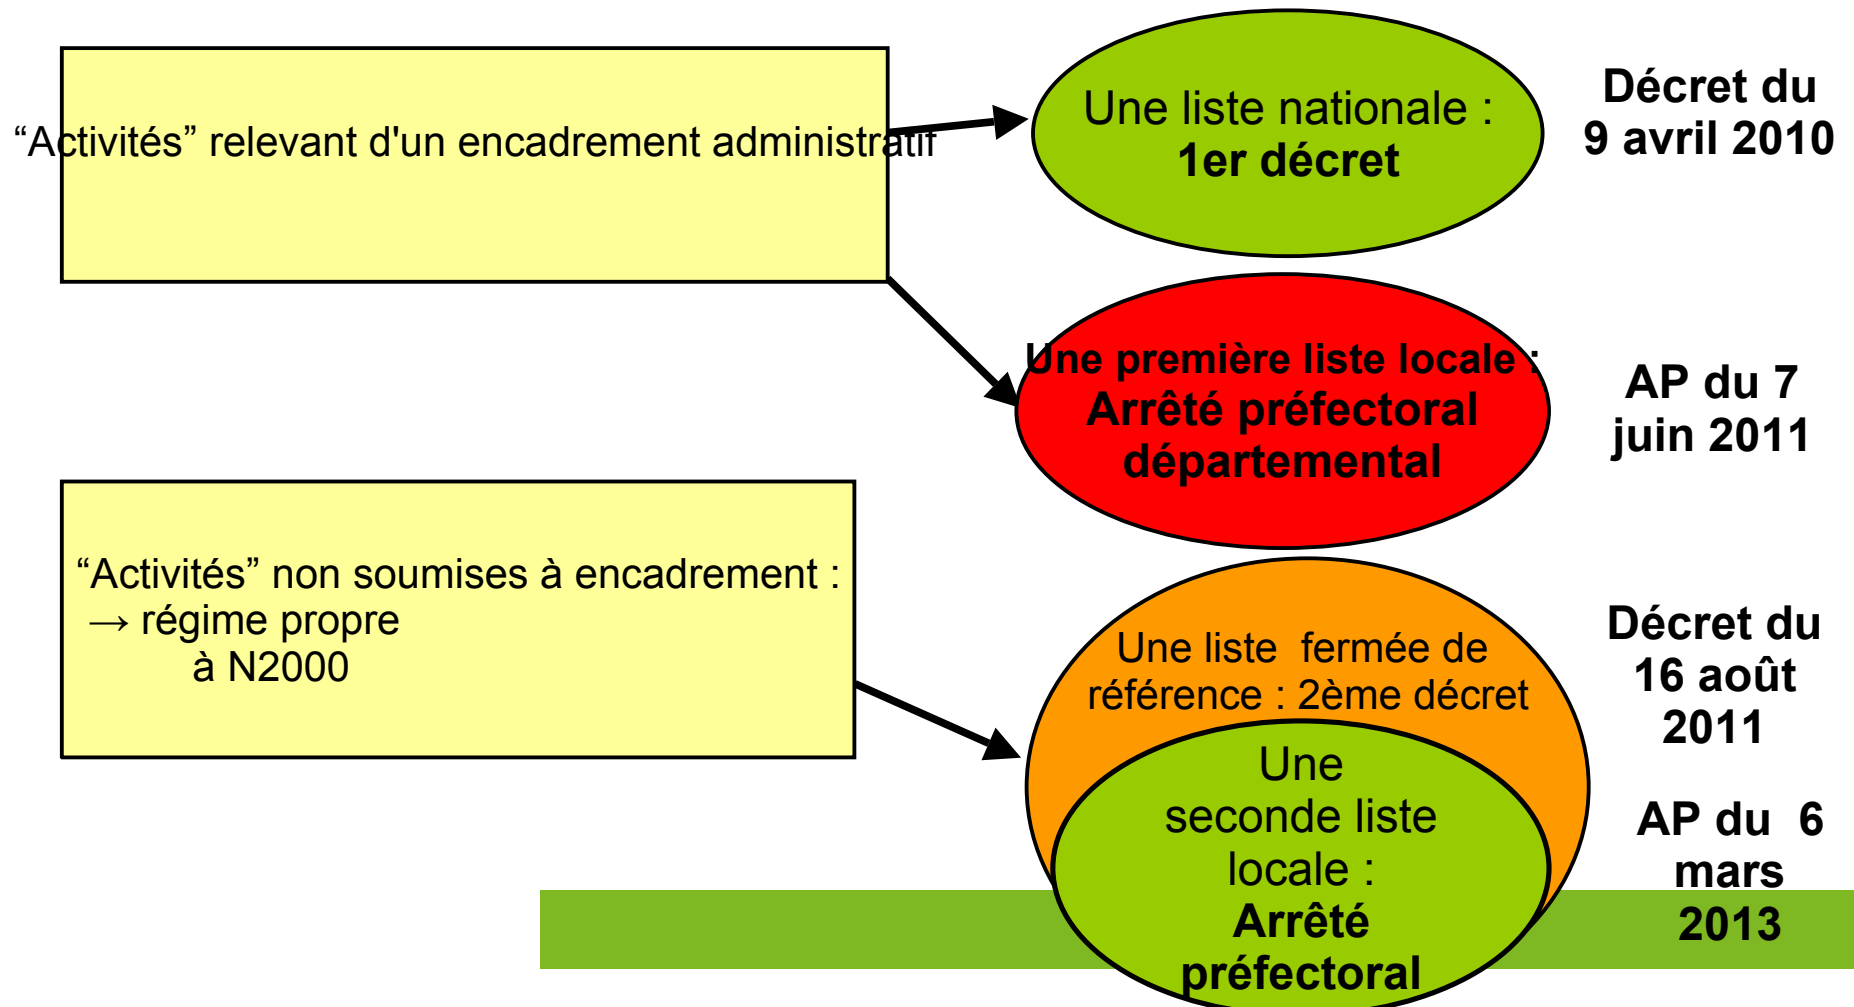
“Activités” relevant d'un encadrement administratif

Une liste nationale :
1er décret

Décret du
9 avril 2010

Une première liste locale :
Arrêté préfectoral
départemental

AP du 7
juin 2011

“Activités” non soumises à encadrement :
→ régime propre
à N2000

Une liste fermée de
référence : 2ème décret

Décret du
16 août
2011

Une
seconde liste
locale :
Arrêté
préfectoral

AP du 6
mars
2013